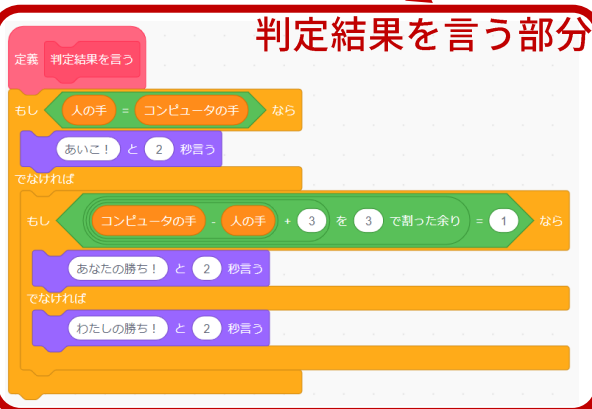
判定結果を言う部分

定義 判定結果を言う

もし 人の手 = コンピュータの手 なら

あいこ！ と 2 秒言う

でなければ

もし コンピュータの手 - 人の手 + 3 を 3 で割った余り = 1 なら

あなたの勝ち！ と 2 秒言う

でなければ

わたしの勝ち！ と 2 秒言う